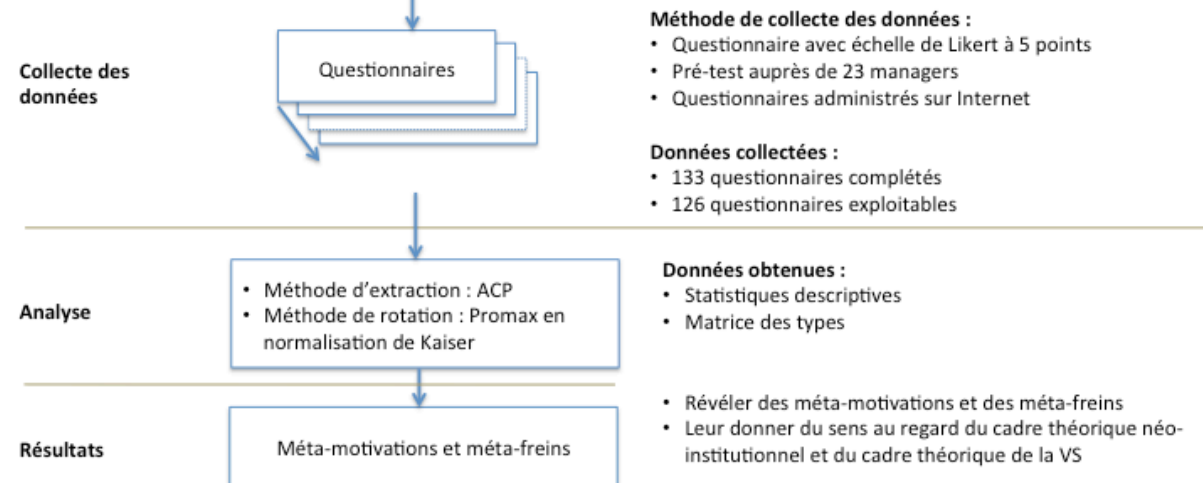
Collecte des données

Questionnaires

Méthode de collecte des données :
• Questionnaire avec échelle de Likert à 5 points
• Pré-test auprès de 23 managers
• Questionnaires administrés sur Internet

Données collectées :
• 133 questionnaires complétés
• 126 questionnaires exploitables

Analyse

• Méthode d'extraction : ACP
• Méthode de rotation : Promax en normalisation de Kaiser

Données obtenues :
• Statistiques descriptives
• Matrice des types

Résultats

Méta-motivations et méta-freins

• Révéler des méta-motivations et des méta-freins
• Leur donner du sens au regard du cadre théorique néo-institutionnel et du cadre théorique de la VS